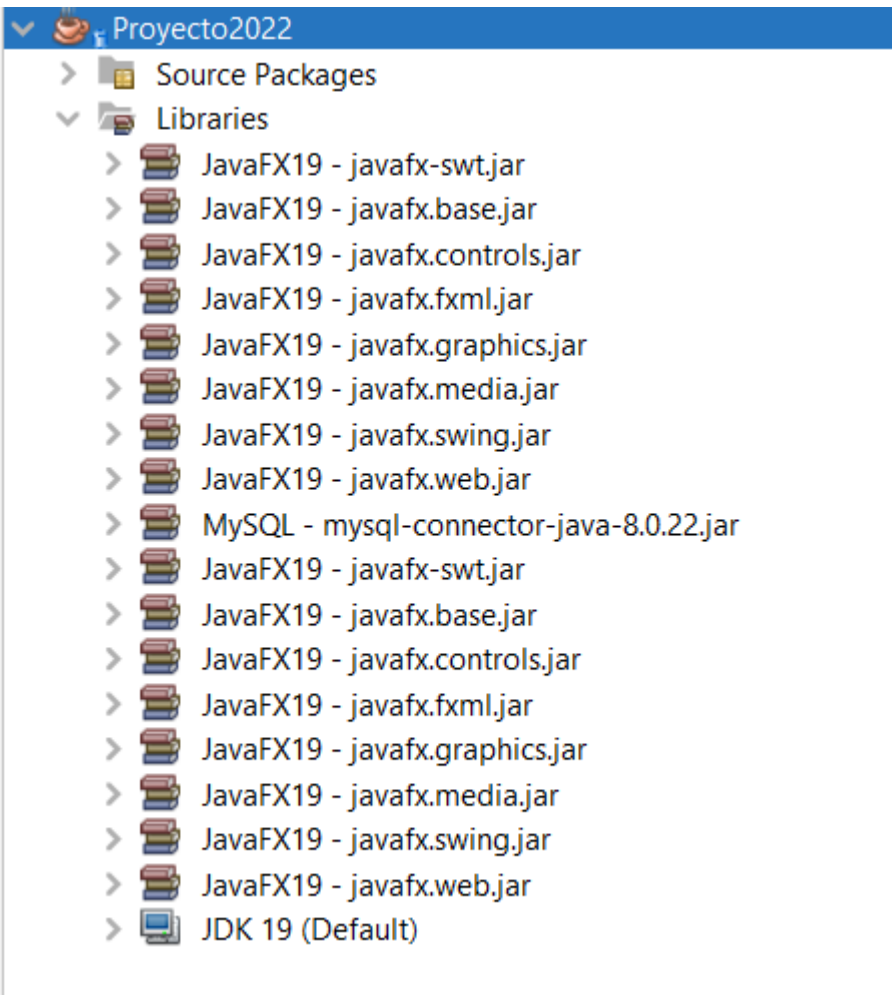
Proyecto2022
Source Packages
Libraries
JavaFX19 - javafx-swt.jar
JavaFX19 - javafx.base.jar
JavaFX19 - javafx.controls.jar
JavaFX19 - javafx.fxml.jar
JavaFX19 - javafx.graphics.jar
JavaFX19 - javafx.media.jar
JavaFX19 - javafx.swing.jar
JavaFX19 - javafx.web.jar
MySQL - mysql-connector-java-8.0.22.jar
JavaFX19 - javafx-swt.jar
JavaFX19 - javafx.base.jar
JavaFX19 - javafx.controls.jar
JavaFX19 - javafx.fxml.jar
JavaFX19 - javafx.graphics.jar
JavaFX19 - javafx.media.jar
JavaFX19 - javafx.swing.jar
JavaFX19 - javafx.web.jar
JDK 19 (Default)